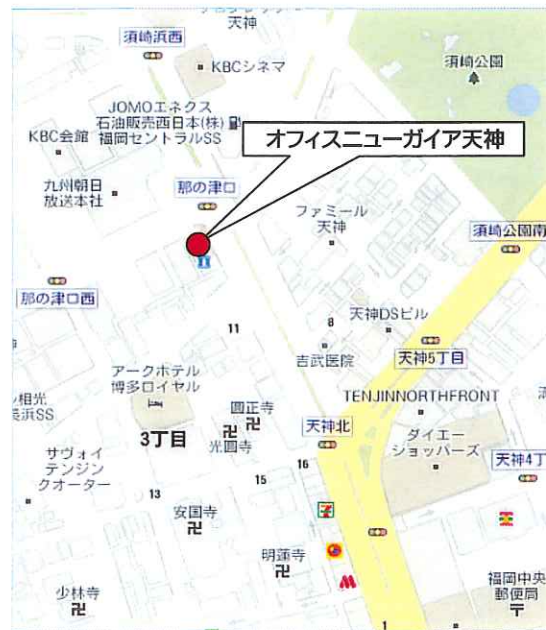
天神
須崎浜西
KBCシネマ
須崎公園
JOMOエネクス
石油販売西日本(株)
福岡セントラルSS
KBC会館
オフィスニューガイア天神
九州朝日
放送本社
那の津口
ファミール
天神
須崎公園南
那の津口西
11
8
天神DSビル
吉武医院
天神5丁目
アークホテル
博多ロイヤル
TENJINNORTHFRONT
相光
浜SS
圓正寺
3丁目
光圓寺
天神北
ダイエー
ショッパーズ
天神4丁
サヴォイ
テンジン
クオーター
16
15
13
安国寺
明蓮寺
少林寺
福岡中央
郵便局
1